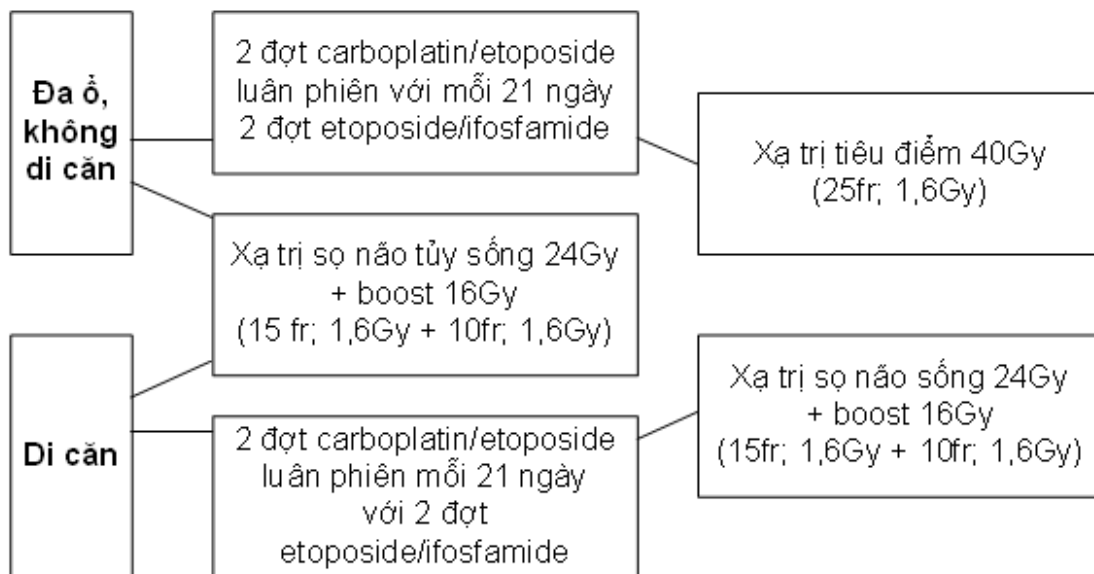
Đa ổ, không di căn

2 đợt carboplatin/etoposide luân phiên với mỗi 21 ngày 2 đợt etoposide/ifosfamide

Xạ trị tiêu điểm 40Gy (25fr; 1,6Gy)

Xạ trị sọ não tủy sống 24Gy + boost 16Gy (15 fr; 1,6Gy + 10fr; 1,6Gy)

Di căn

2 đợt carboplatin/etoposide luân phiên mỗi 21 ngày với 2 đợt etoposide/ifosfamide

Xạ trị sọ não sống 24Gy + boost 16Gy (15fr; 1,6Gy + 10fr; 1,6Gy)